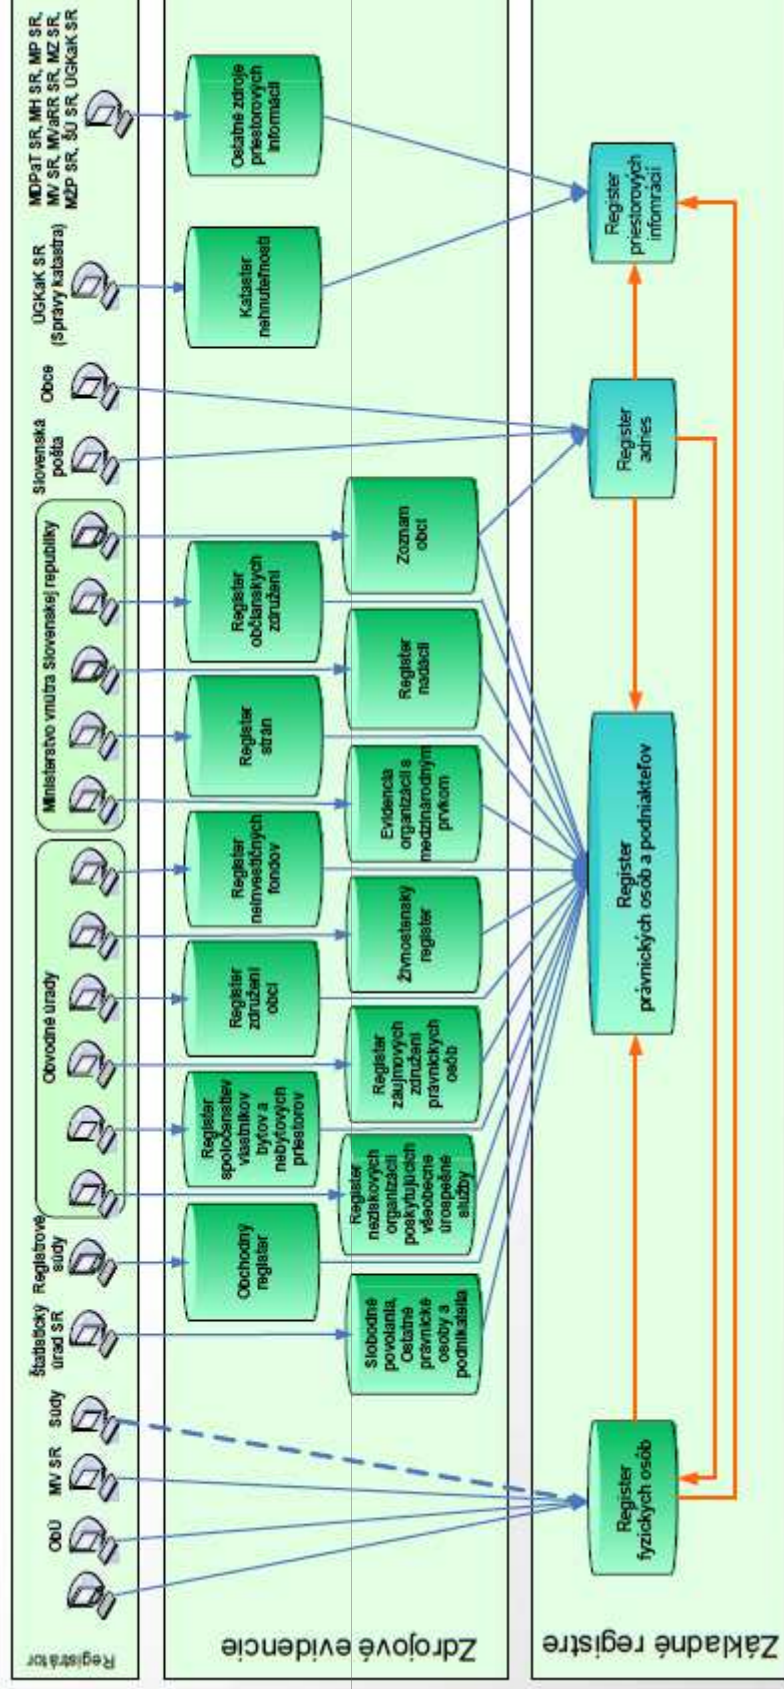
Registrátor

ObÚ

MV SR

Súdy

Štatistický úrad SR

Registrové súdy

Obvodné úrady

Ministerstvo vnútra Slovenskej republiky

Slovenská pošta

Obce

ÚGKaK SR (Správy katastra)

MDPaT SR, MH SR, MP SR, MV SR, MVaRR SR, MZ SR, MŽP SR, ŠÚ SR, ÚGKaK SR

Zdrojové evidencie

Slobodné povolania, Ostatné právnické osoby a podnikatelia

Obchodný register

Register neziskových organizácií poskytujúcich všeobecne úrospešné služby

Register spoločenstiev vlastníkov bytov a nebytových priestorov

Register záujmových združení právnických osôb

Register združení obcí

Živnostenský register

Register neinvestičných fondov

Evidencia organizácií s medzinárodným prvkom

Register strán

Register nadácií

Register občianskych združení

Zoznam obcí

Kataster nehnuteľností

Ostatné zdroje priestorových informácií

Základné registre

Register fyzických osôb

Register právnických osôb a podnikateľov

Register adries

Register priestorových informácií